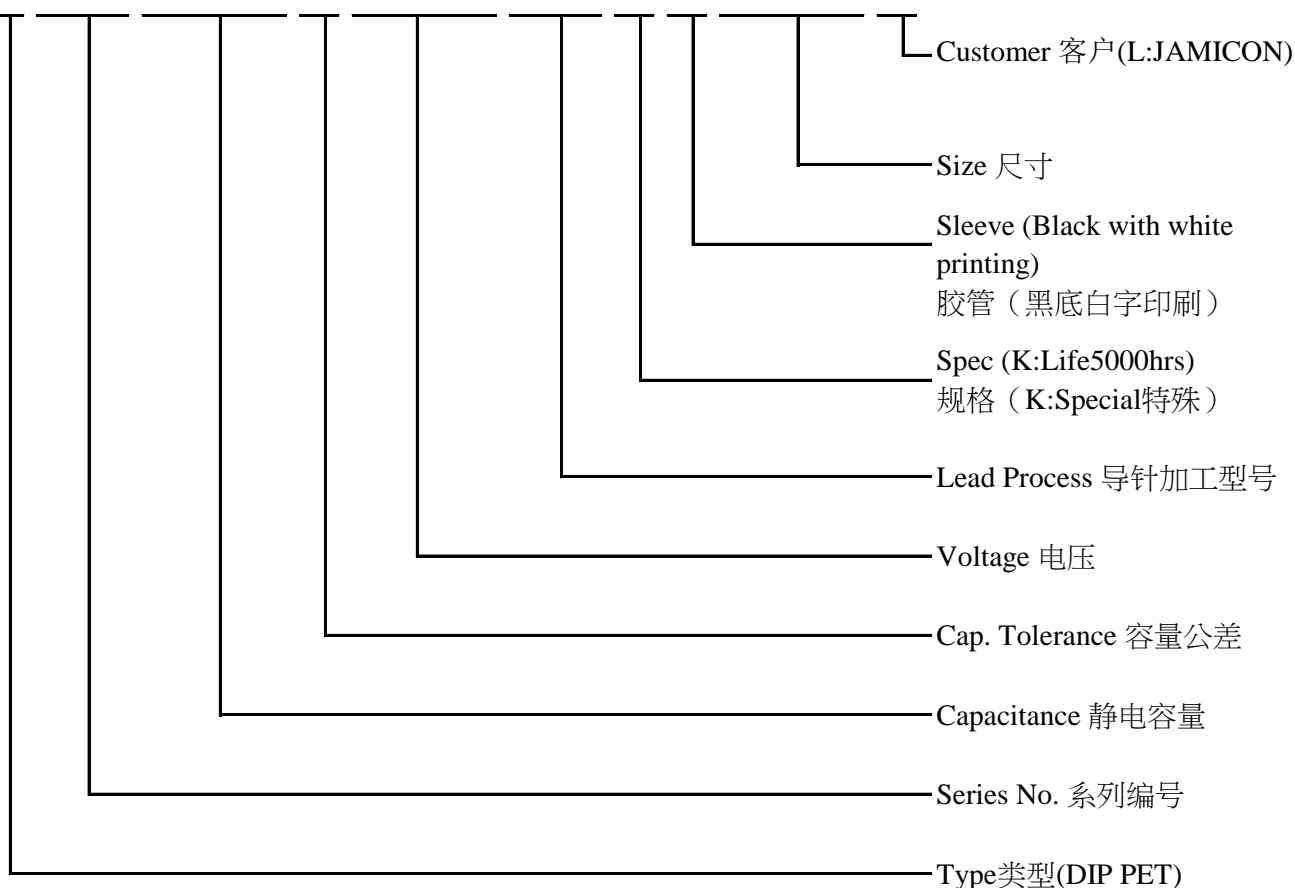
Customer 客户(L:JAMICON)

Size 尺寸

Sleeve (Black with white printing)
胶管（黑底白字印刷）

Spec (K:Life5000hrs)
规格（K:Special特殊）

Lead Process 导针加工型号

Voltage 电压

Cap. Tolerance 容量公差

Capacitance 静电容量

Series No. 系列编号

Type类型(DIP PET)